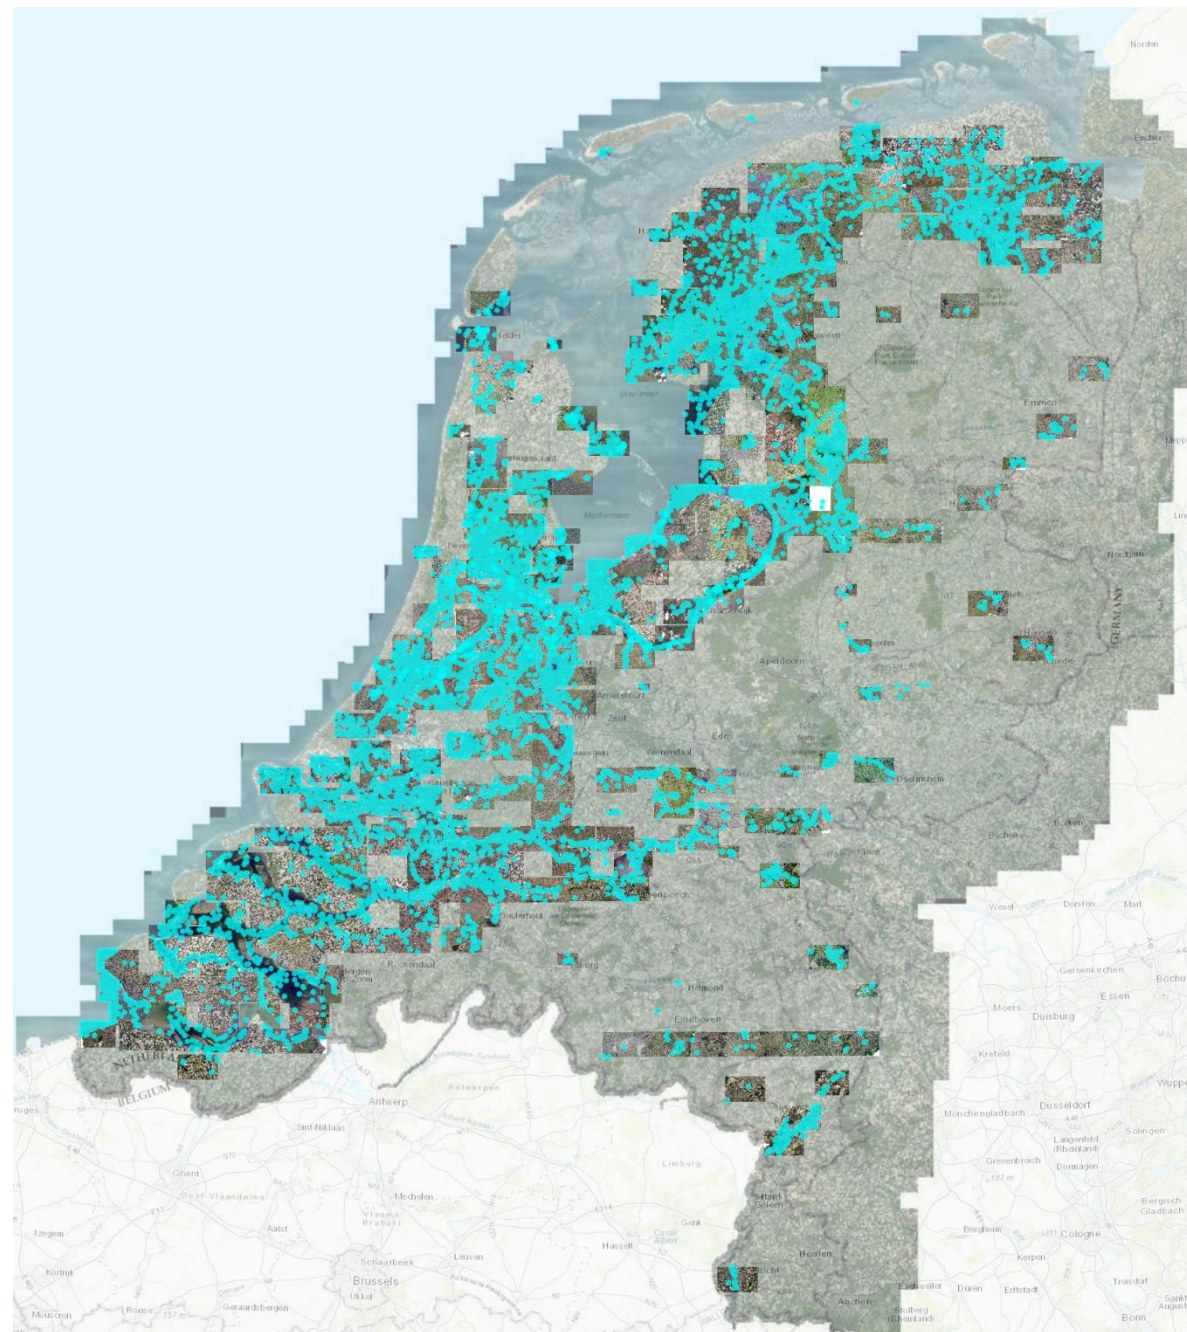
Norden
Emden
Emmen
Markermeer
Nordhorn
GERMANY
Apeldoorn
Amersfoort
Zeist
Veenendaal
Ede
Doetinchem
Bocholt
Borken
Kleve
Wesel
Dorsten
Marl
Gelsenkirchen
Bochum
Essen
Moers
Duisburg
Krefeld
Roosendaal
Oosterhout
Helmond
Eindhoven
NETHERLANDS
BELGIUM
Antwerp
Sint-Niklaas
Ghent
Oost-Vlaanderen
Mechelen
Vlaams Brabant
Limburg
Genk
Hasselt
Aalst
Izegem
Kortrijk
Schaarbeek
Leuven
Brussels
Uccle
Mouscron
Ronse
Geraardsbergen
Sittard Geleen
Heerlen
Aachen
Stolberg (Rheinland)
Düren
Erftstadt
Kerpen
Cologne
Bergheim
Mönchengladbach
Düsseldorf
Langenfeld (Rheinland)
Solingen
Grevenbroich
Dormagen
Bergisch Gladbach
Troisdorf
Bonn
Wuppe
Den Helder
Texel
Purmerend
Lelystad
Bergen op Zoom
Oss
Tilburg
Nijmegen